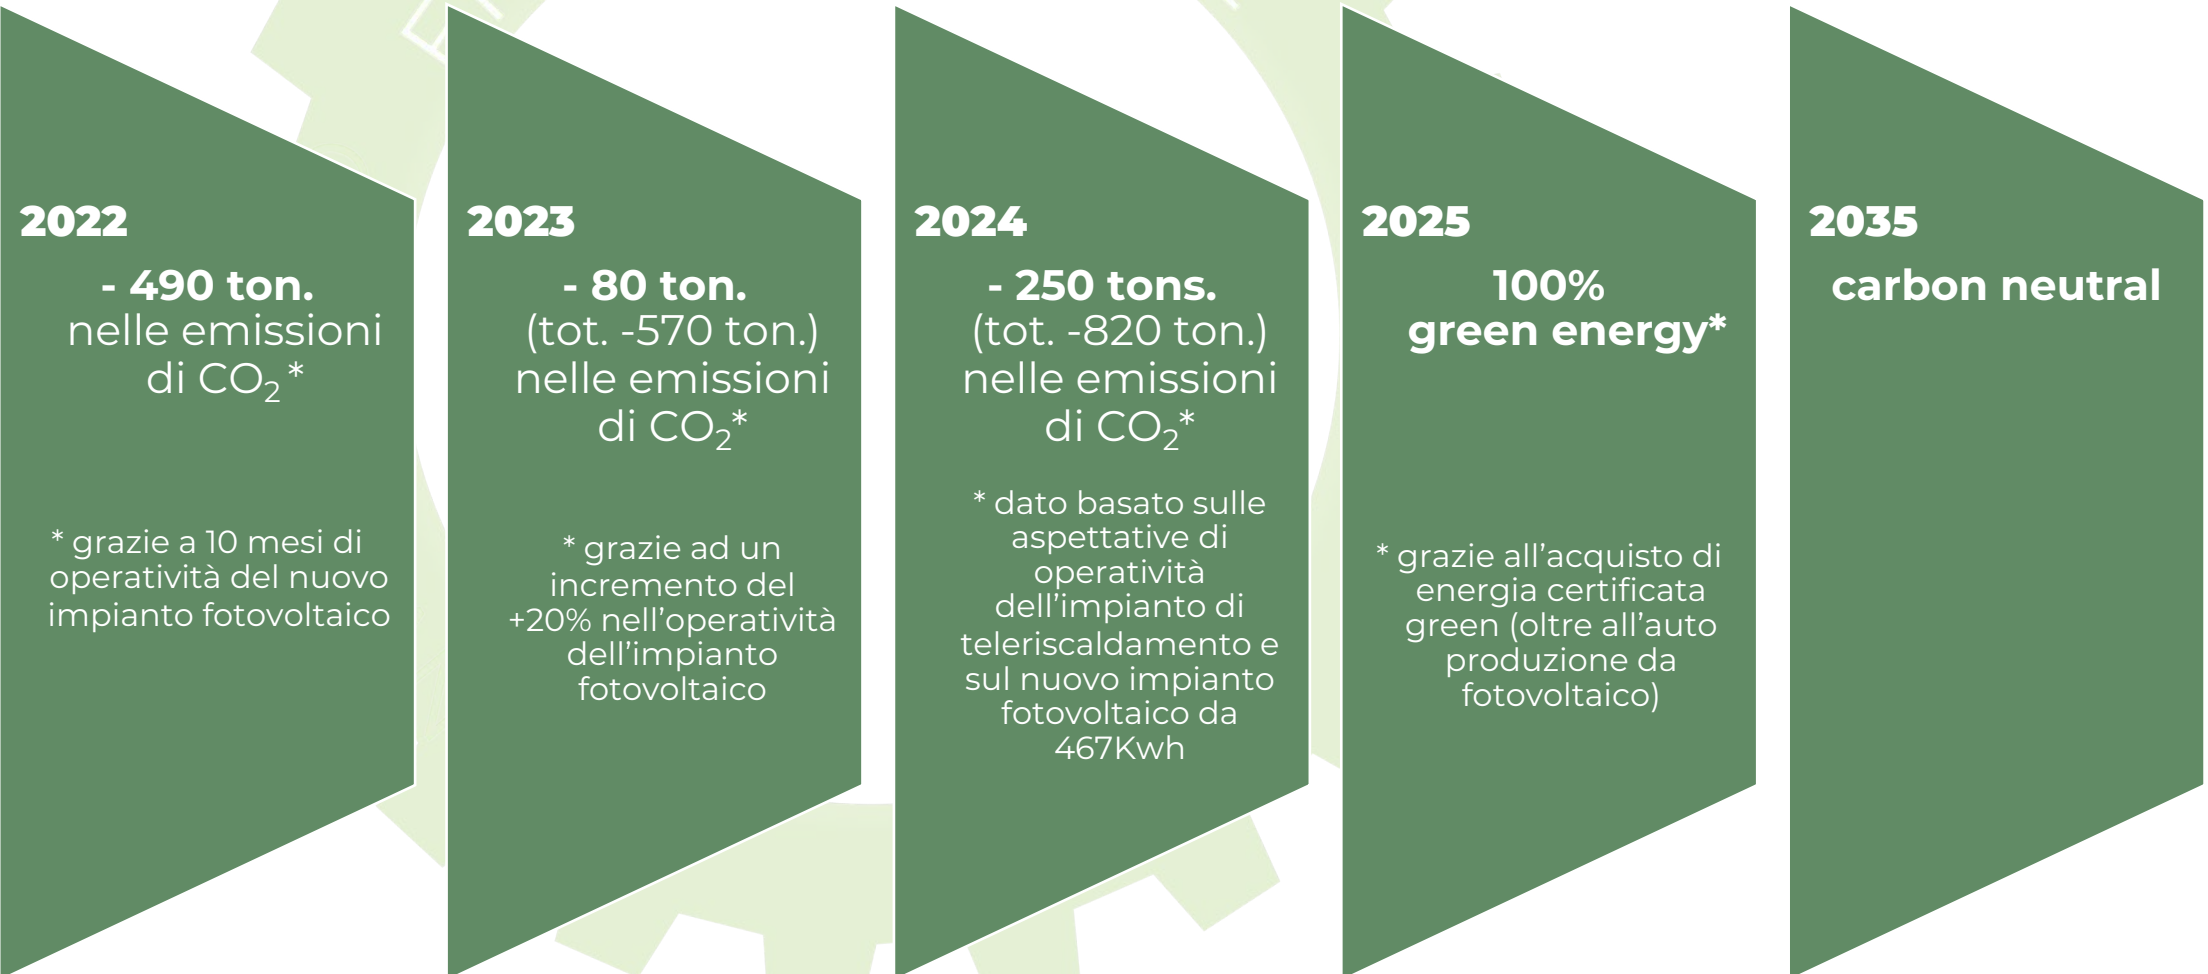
2022

- 490 ton.
nelle emissioni di $CO_2$ *

* grazie a 10 mesi di operatività del nuovo impianto fotovoltaico

2023

- 80 ton.
(tot. -570 ton.) nelle emissioni di $CO_2$*

* grazie ad un incremento del +20% nell'operatività dell'impianto fotovoltaico

2024

- 250 tons.
(tot. -820 ton.) nelle emissioni di $CO_2$*

* dato basato sulle aspettative di operatività dell'impianto di teleriscaldamento e sul nuovo impianto fotovoltaico da 467Kwh

2025

100%
green energy*

* grazie all'acquisto di energia certificata green (oltre all'auto produzione da fotovoltaico)

2035

carbon neutral